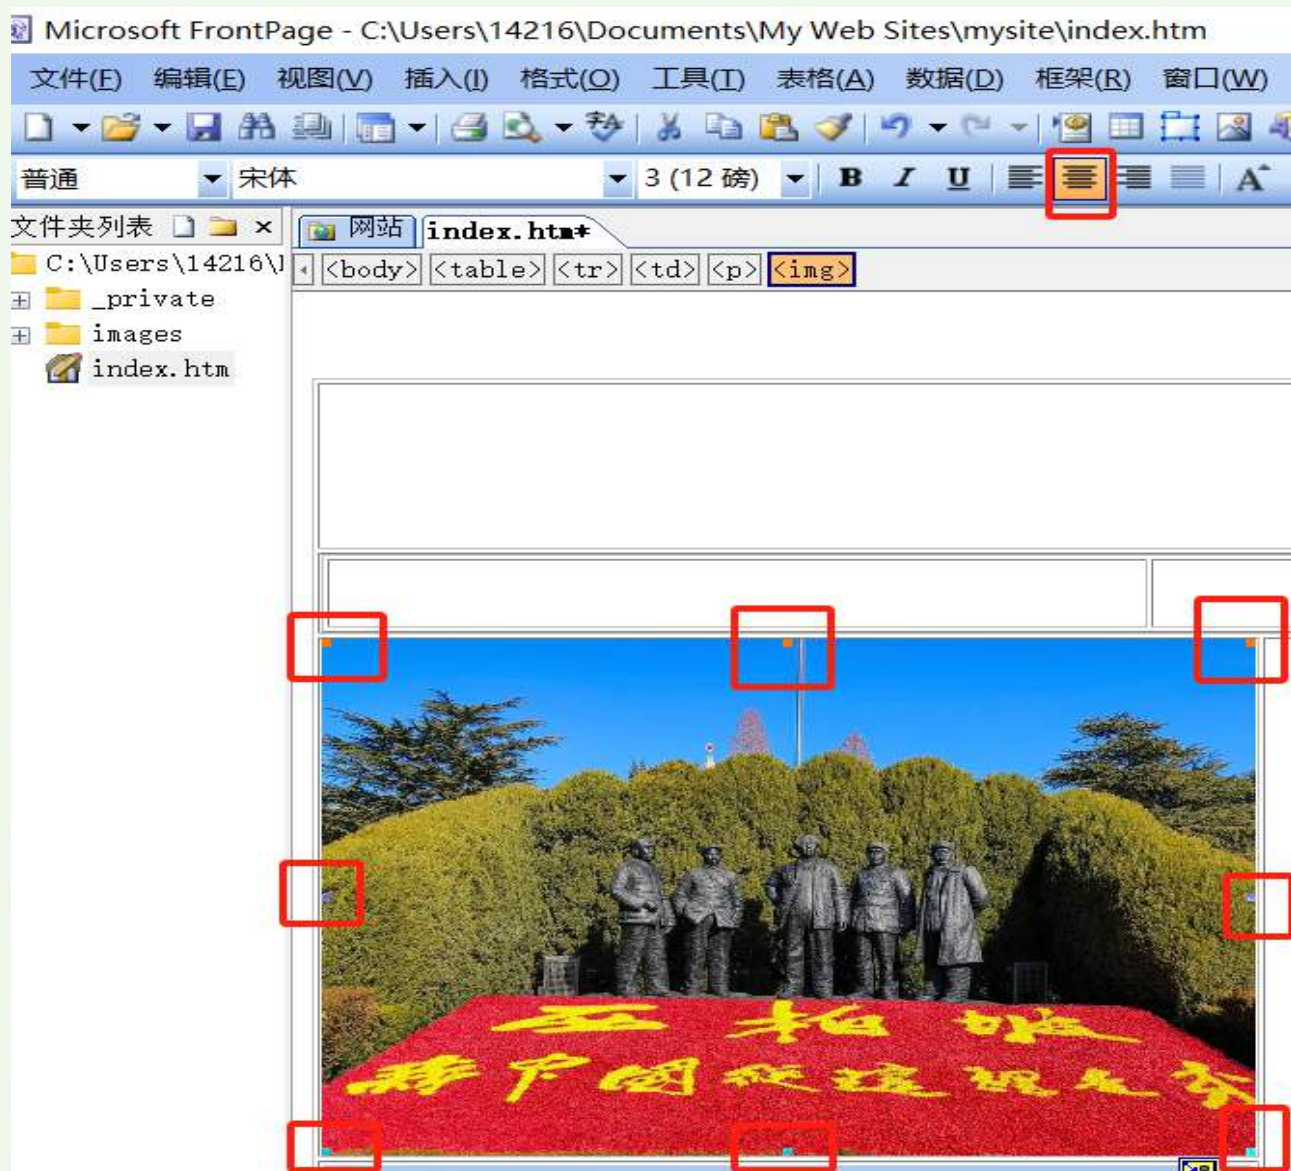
Microsoft FrontPage - C:\Users\14216\Documents\My Web Sites\mysite\index.htm

文件(F) 编辑(E) 视图(V) 插入(I) 格式(O) 工具(T) 表格(A) 数据(D) 框架(R) 窗口(W)

普通 宋体 3 (12 磅) B I U

文件夹列表 ×

C:\Users\14216\

_private

images

index.htm

网站 index.htm*

<body> <table> <tr> <td> <p> <img>

西柏坡

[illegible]